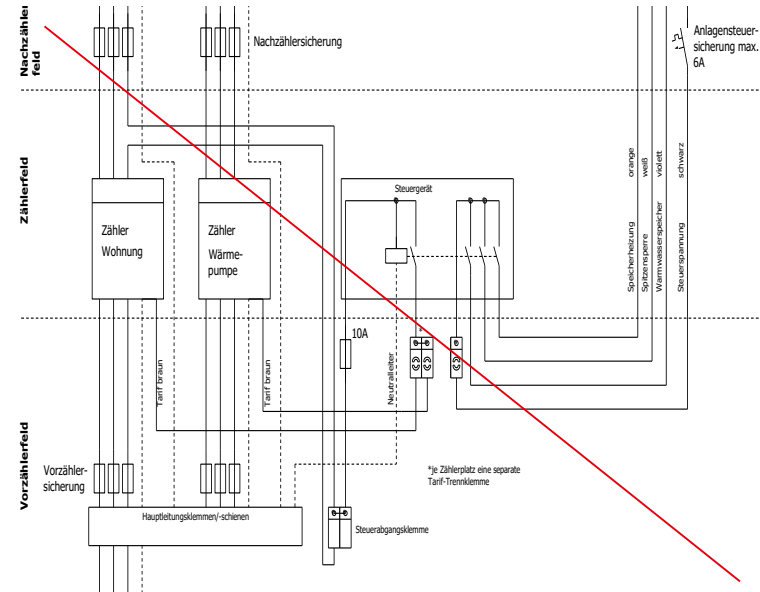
Nachzählerfeld

Nachzählersicherung

Anlagensteuersicherung max. 6A

Zählerfeld

Steuergerät

orange
weiß
violett
schwarz

Speicherheizung
Spitzensperre
Warmwasserspeicher
Steuerspannung

Zähler Wohnung

Zähler Wärmepumpe

10A

Tarif braun

Tarif braun

Neutralleiter

Vorzählerfeld

Vorzählersicherung

*je Zählerplatz eine separate Tarif-Trennklemme

Hauptleitungsklemmen/-schienen

Steuerabgangsklemme